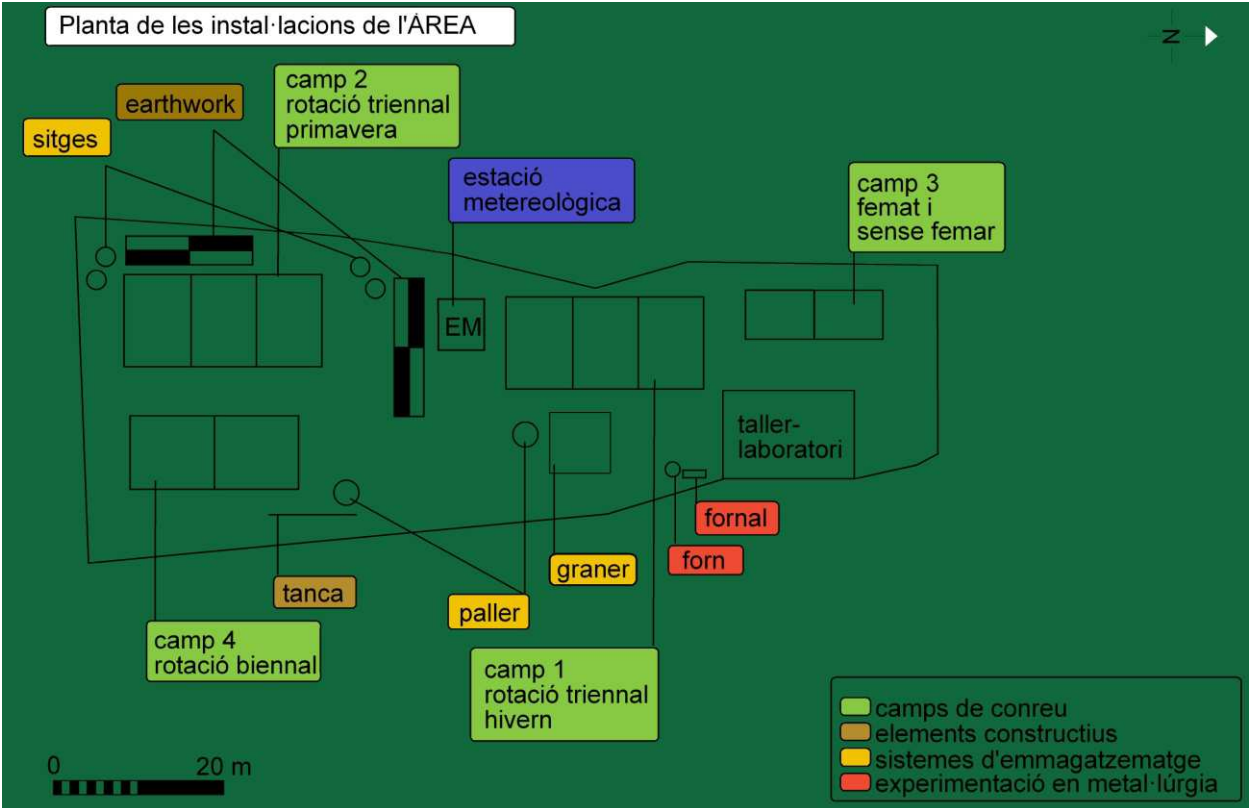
Planta de les instal·lacions de l'ÀREA

N

earthwork

sitges

camp 2
rotació triennal
primavera

estació
metereològica

camp 3
femat i
sense femar

EM

taller-
laboratori

fornal

forn

graner

tanca

paller

camp 4
rotació biennal

camp 1
rotació triennal
hivern

camps de conreu
elements constructius
sistemes d'emmagatzematge
experimentació en metal·lúrgia

0
20 m